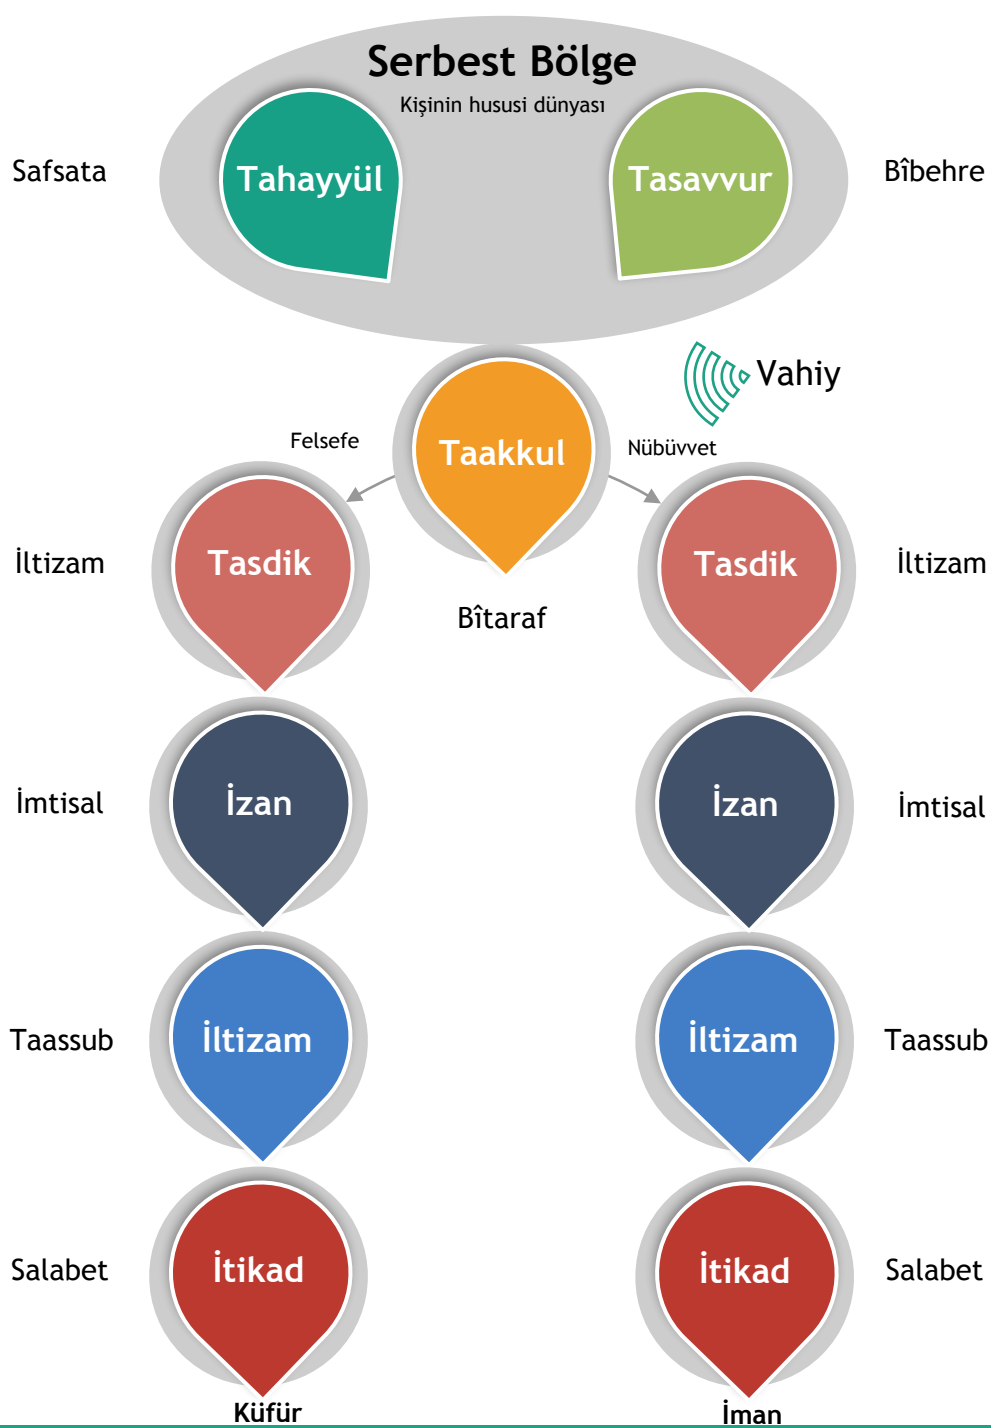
Serbest Bölge

Kişinin hususi dünyası

Safsata

Tahayyül

Tasavvur

Bîbehre

Vahiy

Felsefe

Taakkul

Nübüvvet

İltizam

Tasdik

Bîtaraf

Tasdik

İltizam

İmtisal

İzan

İzan

İmtisal

Taassub

İltizam

İltizam

Taassub

Salabet

İtikad

İtikad

Salabet

Küfür

İman